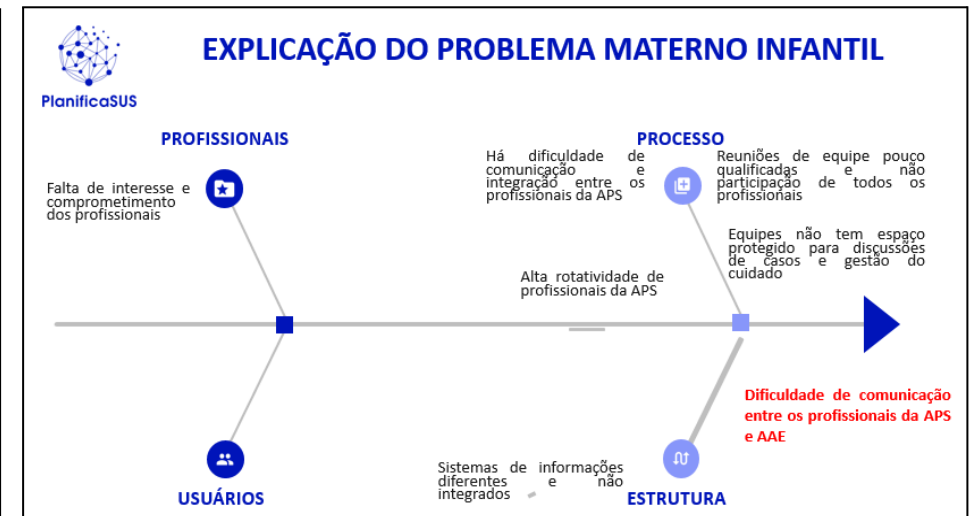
PlanificaSUS

EXPLICAÇÃO DO PROBLEMA MATERNO INFANTIL

PROFISSIONAIS

Falta de interesse e comprometimento dos profissionais

PROCESSO

Há dificuldade de comunicação e integração entre os profissionais da APS

Reuniões de equipe pouco qualificadas e não participação de todos os profissionais

Equipes não tem espaço protegido para discussões de casos e gestão do cuidado

Alta rotatividade de profissionais da APS

Dificuldade de comunicação entre os profissionais da APS e AAE

USUÁRIOS

Sistemas de informações diferentes e não integrados

ESTRUTURA